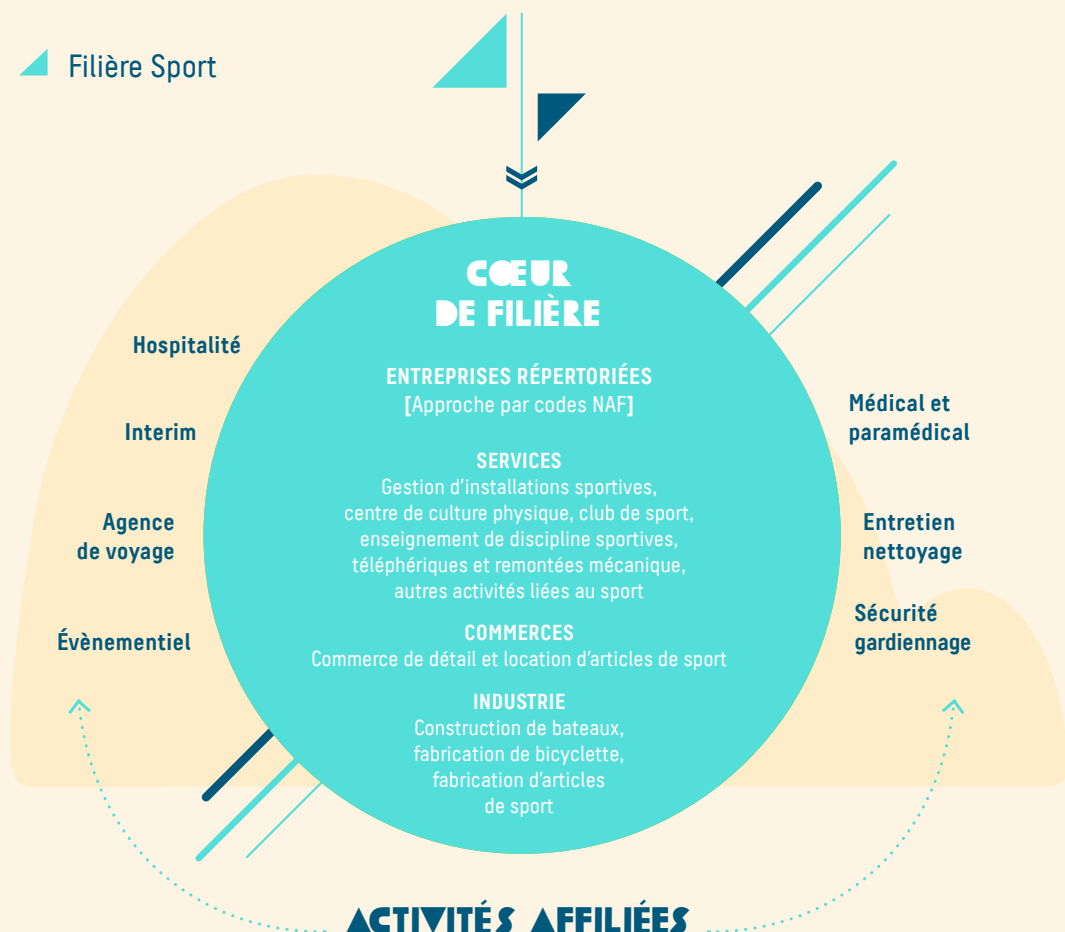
Filière Sport

CŒUR DE FILIÈRE

ENTREPRISES RÉPERTORIÉES
[Approche par codes NAF]

SERVICES
Gestion d'installations sportives, centre de culture physique, club de sport, enseignement de discipline sportives, téléphériques et remontées mécanique, autres activités liées au sport

COMMERCES
Commerce de détail et location d'articles de sport

INDUSTRIE
Construction de bateaux, fabrication de bicyclette, fabrication d'articles de sport

Hospitalité

Interim

Agence de voyage

Évènementiel

Médical et paramédical

Entretien nettoyage

Sécurité gardiennage

ACTIVITÉS AFFILIÉES